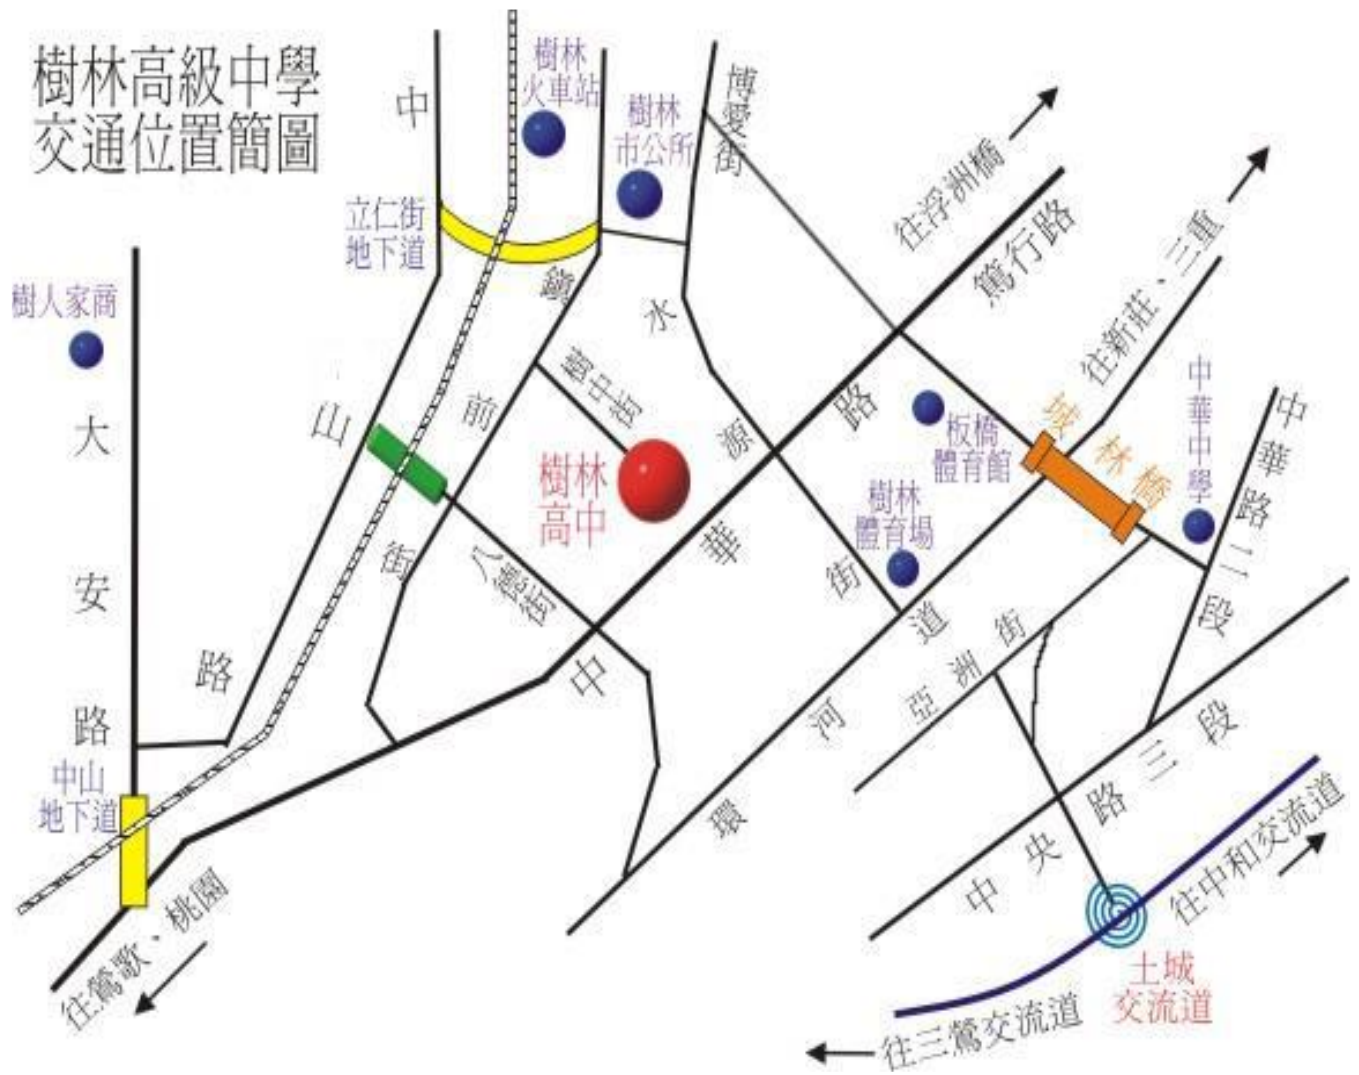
樹林高級中學
交通位置簡圖

樹林火車站
樹林市公所
博愛街
往浮洲橋
篤行路
往新莊、三重
中山路
立仁街地下道
鎮前街
樹中街
水源街
樹人家商
大安路
八德街
樹林高中
中華路
板橋體育館
城林橋
中華中學
中華路二段
樹林體育場
環河道
亞洲街
中央路三段
中山地下道
往鶯歌、桃園
往中和交流道
土城交流道
往三鶯交流道